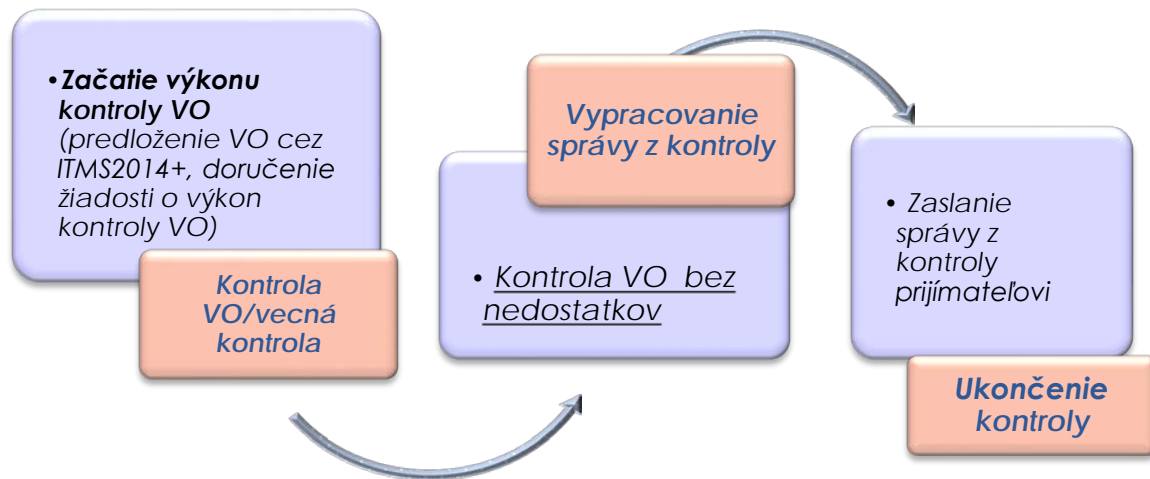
• Začatie výkonu kontroly VO (predloženie VO cez ITMS2014+, doručenie žiadosti o výkon kontroly VO)

Kontrola VO/vecná kontrola

Vypracovanie správy z kontroly

• Kontrola VO bez nedostatkov

• Zaslanie správy z kontroly prijímateľovi

Ukončenie kontroly